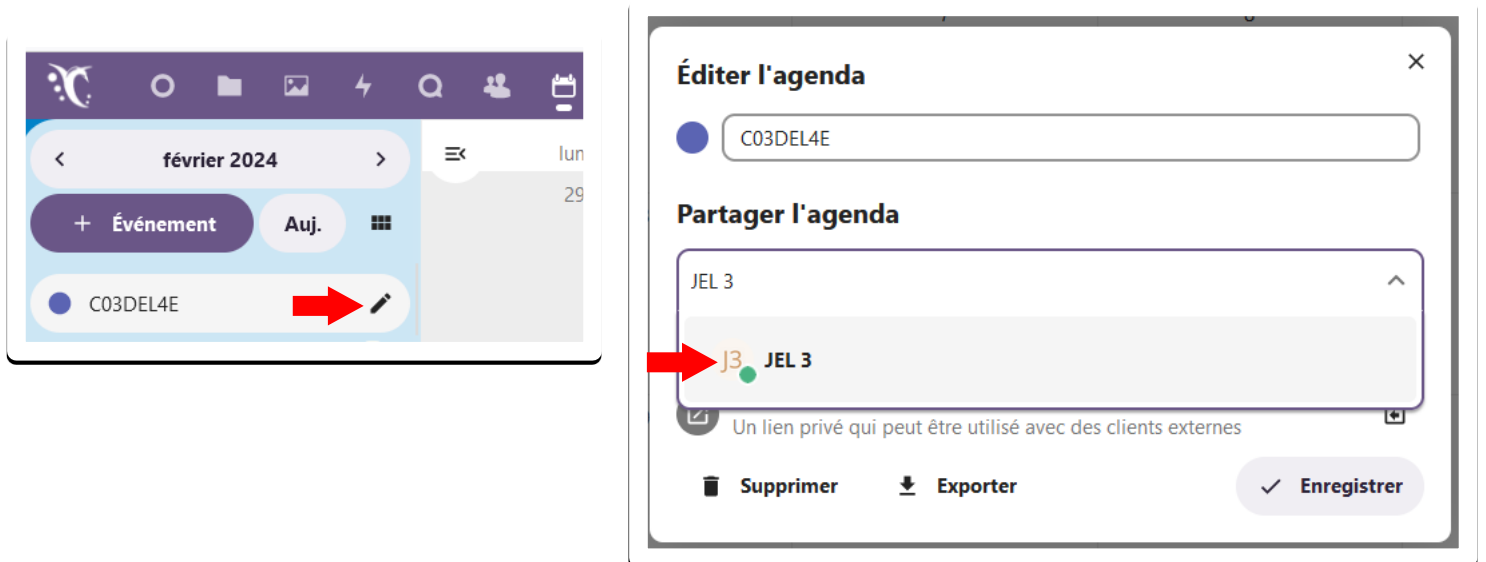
février 2024

+ Événement

Auj.

lun

29

C03DEL4E

Éditer l'agenda

C03DEL4E

Partager l'agenda

JEL 3

J3

JEL 3

Un lien privé qui peut être utilisé avec des clients externes

Supprimer

Exporter

Enregistrer